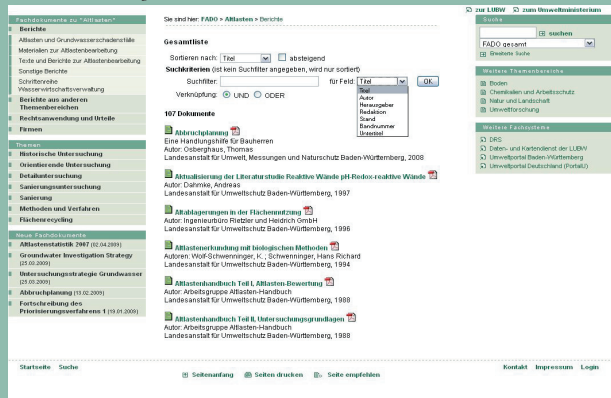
zur LUBW   zum Umweltministerium

Fachdokumente zu "Altlasten"
Berichte
Altlasten und Grundwasserschadensfälle
Materialien zur Altlastenbearbeitung
Texte und Berichte zur Altlastenbearbeitung
Sonstige Berichte
Schriftenreihe Wasserwirtschaftsverwaltung
Berichte aus anderen Themenbereichen
Rechtsanwendung und Urteile
Firmen

Themen
Historische Untersuchung
Orientierende Untersuchung
Detailuntersuchung
Sanierungsuntersuchung
Sanierung
Methoden und Verfahren
Flächenrecycling

Neue Fachdokumente
Altlastenstatistik 2007 (02.04.2009)
Groundwater Investigation Strategy (25.03.2009)
Untersuchungsstrategie Grundwasser (25.03.2009)
Abbruchplanung (13.02.2009)
Fortschreibung des Priorisierungsverfahrens 1 (19.01.2009)

Sie sind hier: FADO > Altlasten > Berichte

Gesamtliste

Sortieren nach: Titel   absteigend
Suchkriterien (ist kein Suchfilter angegeben, wird nur sortiert)
Suchfilter: für Feld: Titel   OK
Titel
Autor
Herausgeber
Redaktion
Stand
Bandnummer
Untertitel
Verknüpfung: UND ODER

107 Dokumente

Abbruchplanung
Eine Handlungshilfe für Bauherren
Autor: Osberghaus, Thomas
Landesanstalt für Umwelt, Messungen und Naturschutz Baden-Württemberg, 2008

Aktualisierung der Literaturstudie Reaktive Wände pH-Redox-reaktive Wände
Autor: Dahmke, Andreas
Landesanstalt für Umweltschutz Baden-Württemberg, 1997

Altablagerungen in der Flächennutzung
Autor: Ingenieurbüro Rietzler und Heidrich GmbH
Landesanstalt für Umweltschutz Baden-Württemberg, 1996

Altlastenerkundung mit biologischen Methoden
Autoren: Wolf-Schwenninger, K. ; Schwenninger, Hans Richard
Landesanstalt für Umweltschutz Baden-Württemberg, 1994

Altlastenhandbuch Teil I, Altlasten-Bewertung
Autor: Arbeitsgruppe Altlasten-Handbuch
Landesanstalt für Umweltschutz Baden-Württemberg, 1988

Altlastenhandbuch Teil II, Untersuchungsgrundlagen
Autor: Arbeitsgruppe Altlasten-Handbuch
Landesanstalt für Umweltschutz Baden-Württemberg, 1988

Suche
suchen
FADO gesamt
Erweiterte Suche

Weitere Themenbereiche
Boden
Chemikalien und Arbeitsschutz
Natur und Landschaft
Umweltforschung

Weitere Fachsysteme
DRS
Daten- und Kartendienst der LUBW
Umweltportal Baden-Württemberg
Umweltportal Deutschland (PortalU)

Startseite   Suche
Seitenanfang   Seiten drucken   Seite empfehlen
Kontakt   Impressum   Login